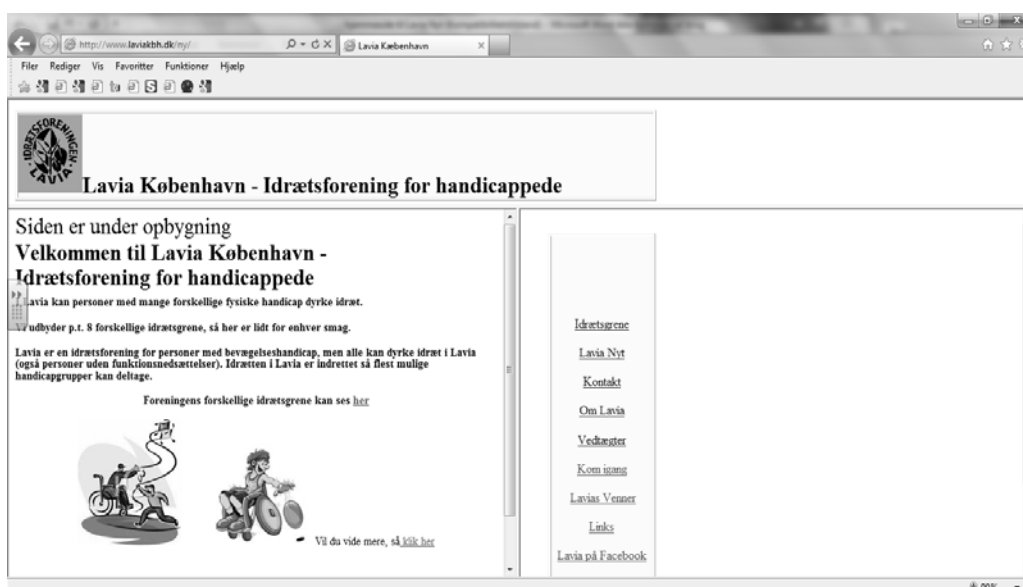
http://www.laviakbh.dk/ny/

Lavia København

Filer Rediger Vis Favoritter Funktioner Hjælp

IDRÆTSFORENINGEN LAVIA

Lavia København - Idrætsforening for handicappede

Siden er under opbygning

Velkommen til Lavia København - Idrætsforening for handicappede

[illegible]avia kan personer med mange forskellige fysiske handicap dyrke idræt.

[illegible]udbyder p.t. 8 forskellige idrætsgrene, så her er lidt for enhver smag.

Lavia er en idrætsforening for personer med bevægelseshandicap, men alle kan dyrke idræt i Lavia (også personer uden funktionsnedsættelser). Idrætten i Lavia er indrettet så flest mulige handicapgrupper kan deltage.

Foreningens forskellige idrætsgrene kan ses her

Vil du vide mere, så klik her

Idrætsgrene
Lavia Nyt
Kontakt
Om Lavia
Vedtægter
Kom igang
Lavias Venner
Links
Lavia på Facebook